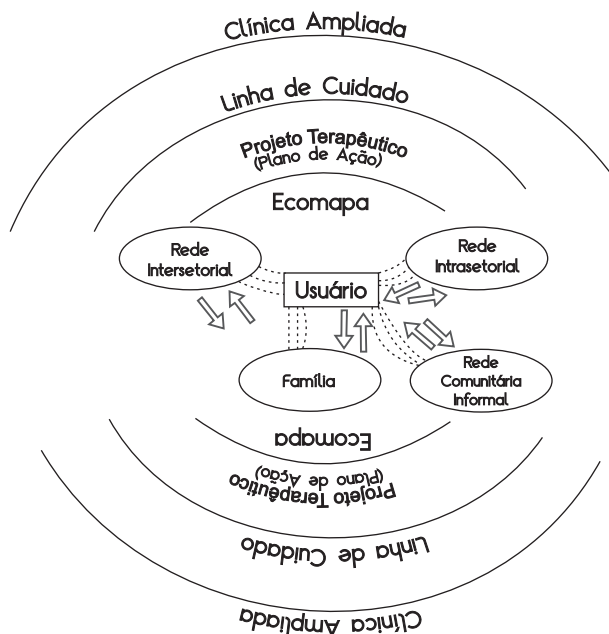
Clínica Ampliada

Linha de Cuidado

Projeto Terapêutico
(Plano de Ação)

Ecomapa

Rede Intersetorial

Rede Intrasetorial

Usuário

Família

Rede Comunitária Informal

Ecomapa

Projeto Terapêutico
(Plano de Ação)

Linha de Cuidado

Clínica Ampliada